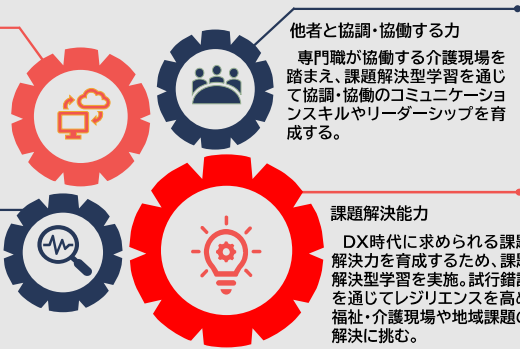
他者と協調･協働する力

専門職が協働する介護現場を踏まえ、課題解決型学習を通じて協調･協働のコミュニケーションスキルやリーダーシップを育成する。

課題解決能力

DX時代に求められる課題解決力を育成するため、課題解決型学習を実施。試行錯誤を通じてレジリエンスを高め福祉･介護現場や地域課題の解決に挑む。